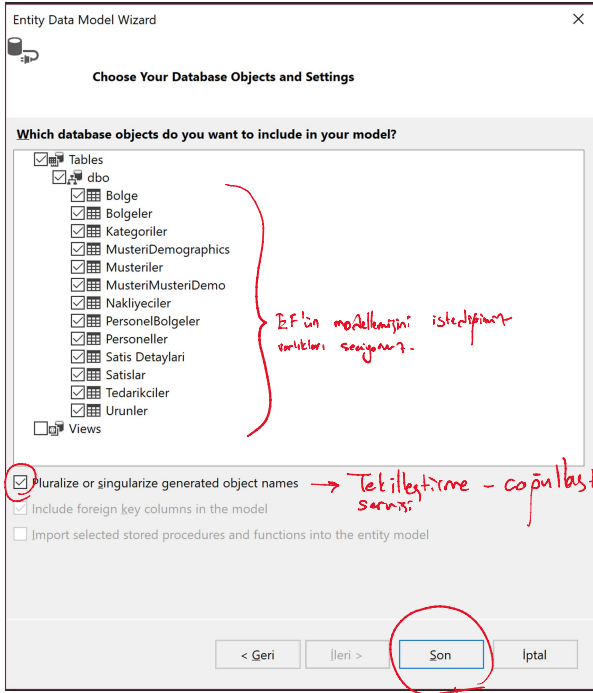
Entity Data Model Wizard

Choose Your Database Objects and Settings

Which database objects do you want to include in your model?

Tables
dbo
Bolge
Bolgeler
Kategoriler
MusteriDemographics
Musteriler
MusteriMusteriDemo
Nakliyeciler
PersonelBolgeler
Personeller
Satis Detaylari
Satislar
Tedarikciler
Urunler
Views

EF'ün modellemişini istediğimiz varlıkları seçiyoruz.

Pluralize or singularize generated object names

Tekilleştirme - çoğullaştırma sorusu

Include foreign key columns in the model

Import selected stored procedures and functions into the entity model

< Geri
İleri >
Son
İptal